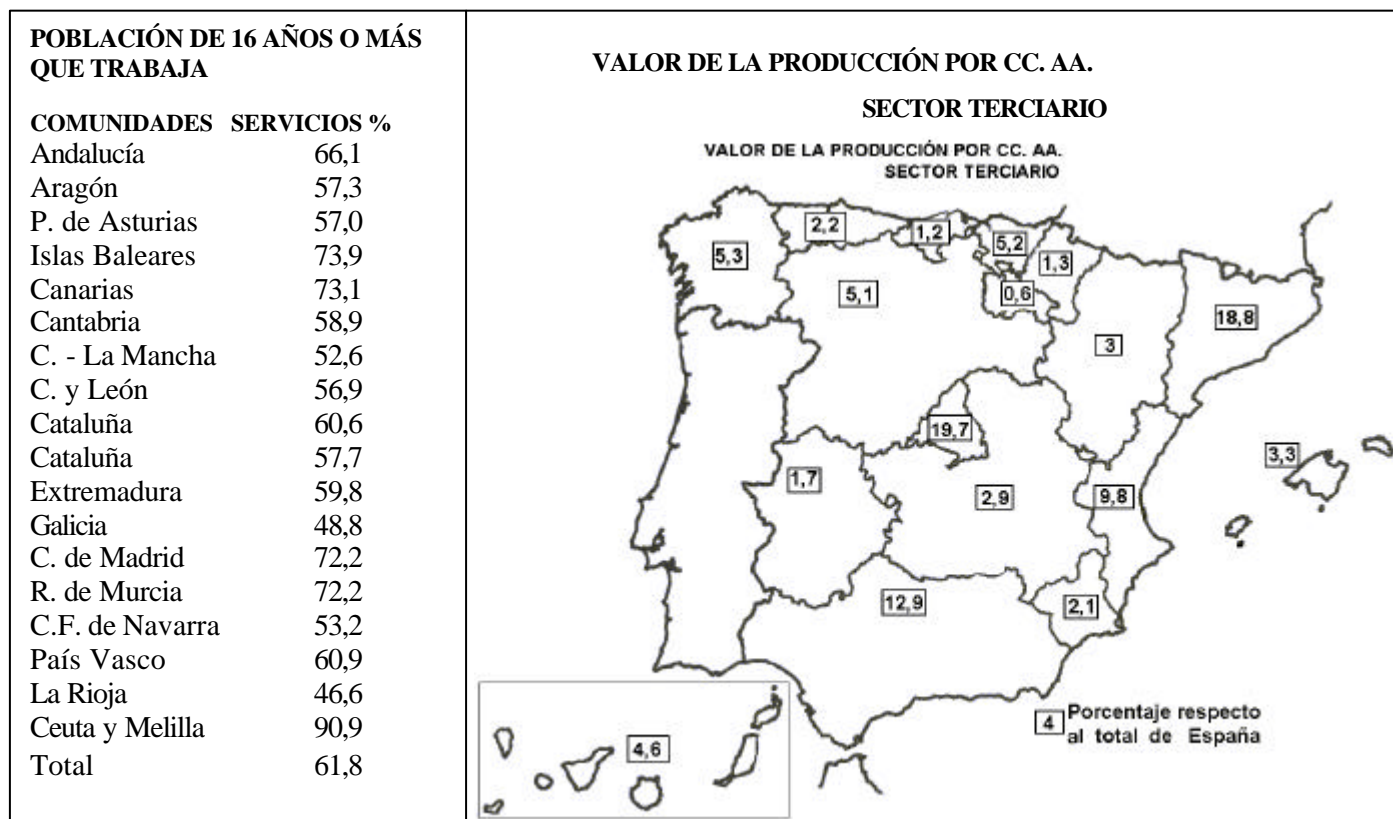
POBLACIÓN DE 16 AÑOS O MÁS QUE TRABAJA

| COMUNIDADES | SERVICIOS % |
|---|---|
| Andalucía | 66,1 |
| Aragón | 57,3 |
| P. de Asturias | 57,0 |
| Islas Baleares | 73,9 |
| Canarias | 73,1 |
| Cantabria | 58,9 |
| C. - La Mancha | 52,6 |
| C. y León | 56,9 |
| Cataluña | 60,6 |
| Cataluña | 57,7 |
| Extremadura | 59,8 |
| Galicia | 48,8 |
| C. de Madrid | 72,2 |
| R. de Murcia | 72,2 |
| C.F. de Navarra | 53,2 |
| País Vasco | 60,9 |
| La Rioja | 46,6 |
| Ceuta y Melilla | 90,9 |
| Total | 61,8 |

VALOR DE LA PRODUCCIÓN POR CC. AA.

SECTOR TERCIARIO

VALOR DE LA PRODUCCIÓN POR CC. AA.
SECTOR TERCIARIO

2,2
1,2
5,2
5,3
1,3
5,1
0,6
18,8
3
19,7
3,3
1,7
2,9
9,8
12,9
2,1
4,6
4 Porcentaje respecto al total de España